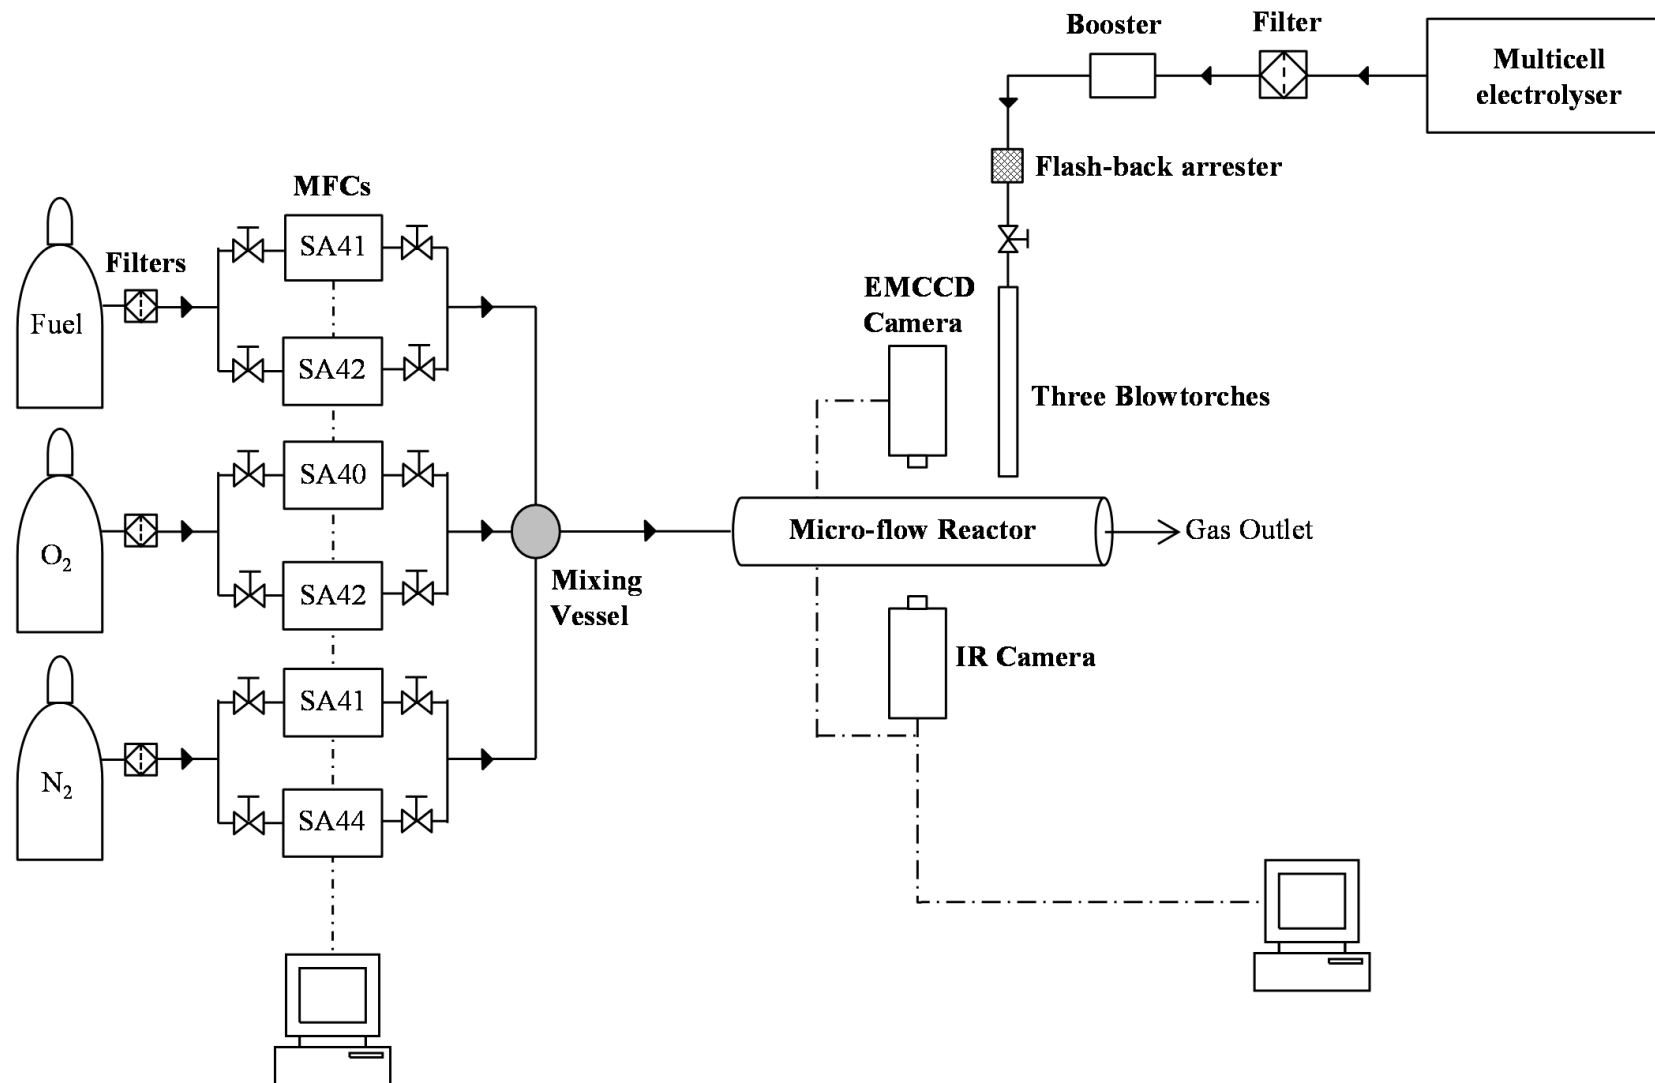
Booster
Filter
Multicell electrolyser
Flash-back arrester
MFCs
Filters
SA41
Fuel
SA42
EMCCD Camera
Three Blowtorches
SA40
$O_2$
Micro-flow Reactor
Gas Outlet
SA42
Mixing Vessel
IR Camera
SA41
$N_2$
SA44